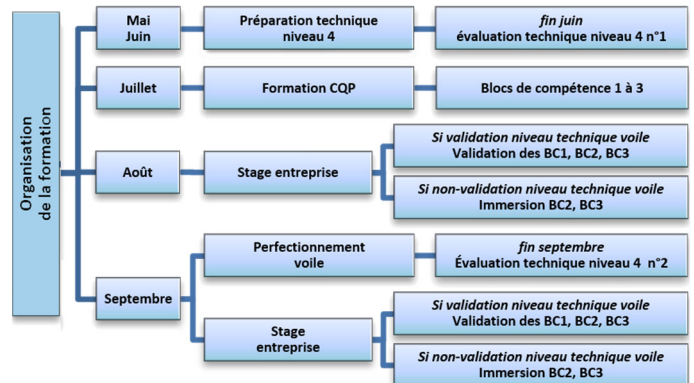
Organisation de la formation

Mai Juin

Préparation technique niveau 4

*fin juin*
évaluation technique niveau 4 n°1

Juillet

Formation CQP

Blocs de compétence 1 à 3

Août

Stage entreprise

*Si validation niveau technique voile*
Validation des BC1, BC2, BC3

*Si non-validation niveau technique voile*
Immersion BC2, BC3

Septembre

Perfectionnement voile

*fin septembre*
Évaluation technique niveau 4 n°2

Stage entreprise

*Si validation niveau technique voile*
Validation des BC1, BC2, BC3

*Si non-validation niveau technique voile*
Immersion BC2, BC3